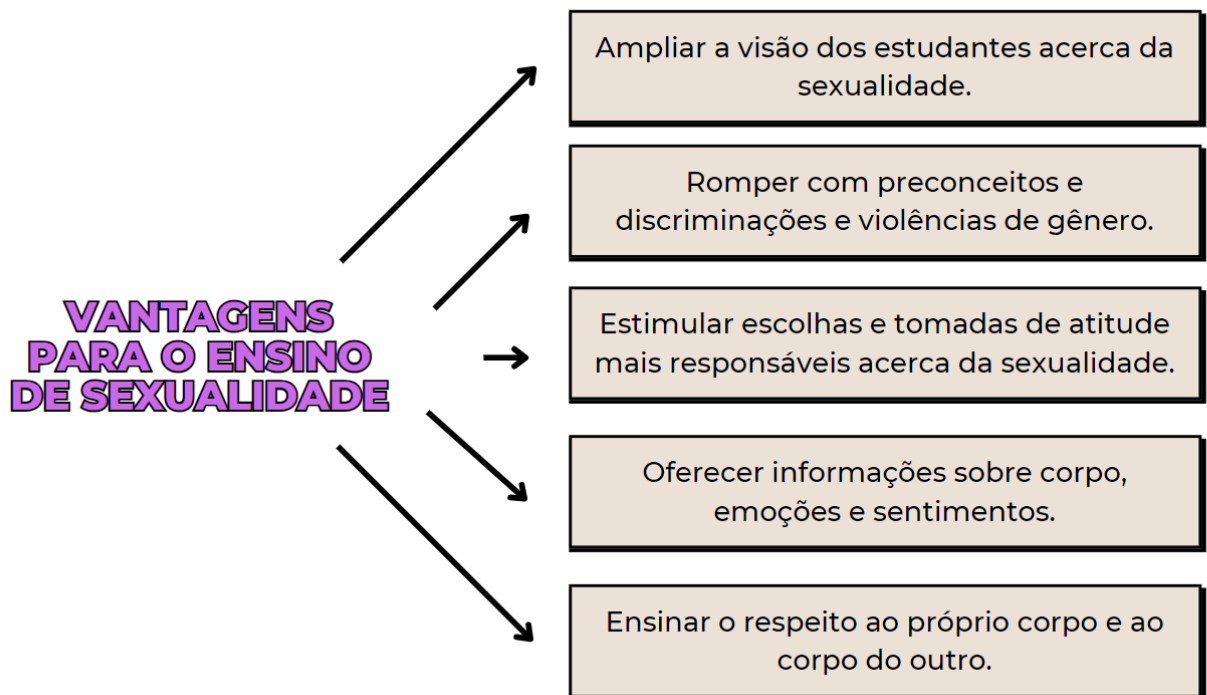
VANTAGENS PARA O ENSINO DE SEXUALIDADE

Ampliar a visão dos estudantes acerca da sexualidade.

Romper com preconceitos e discriminações e violências de gênero.

Estimular escolhas e tomadas de atitude mais responsáveis acerca da sexualidade.

Oferecer informações sobre corpo, emoções e sentimentos.

Ensinar o respeito ao próprio corpo e ao corpo do outro.